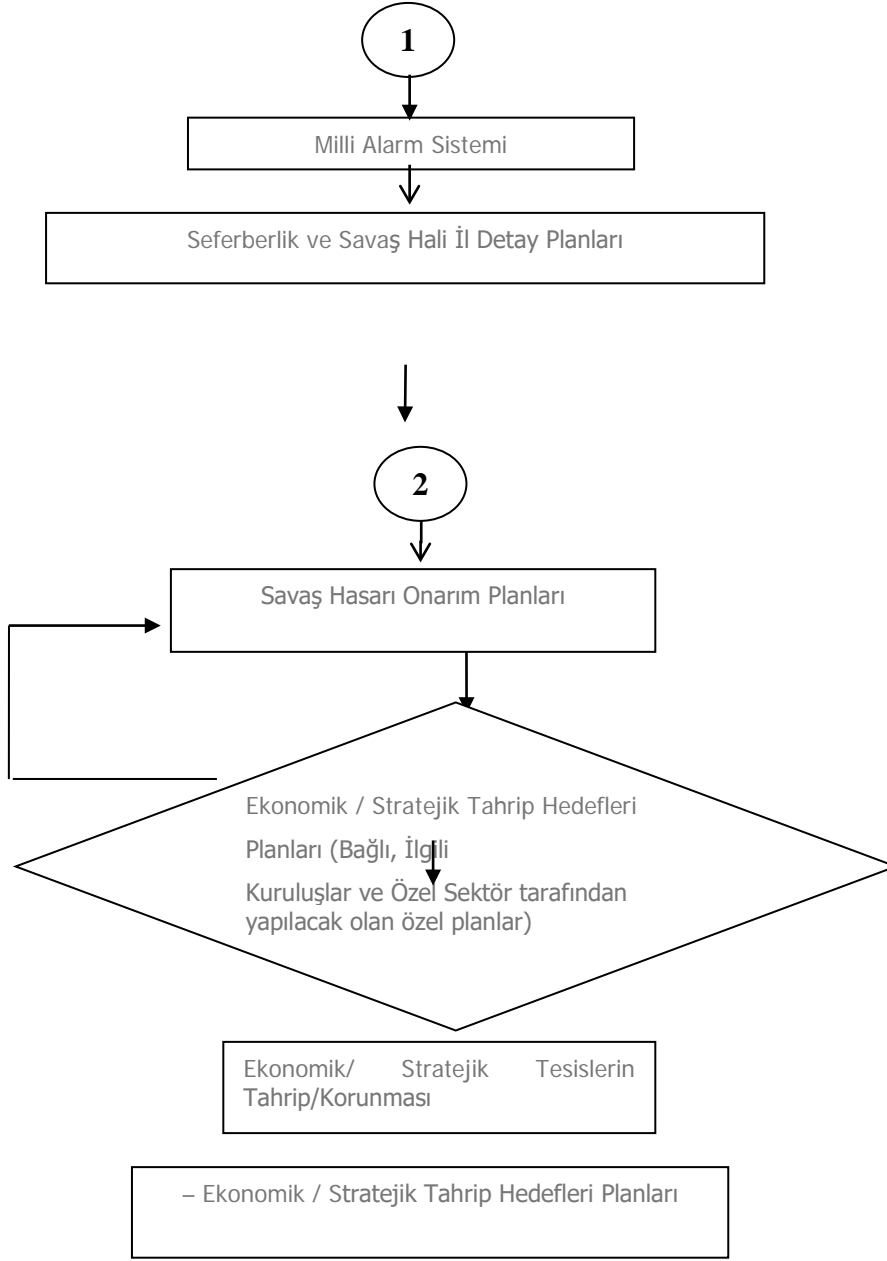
1

Milli Alarm Sistemi

Seferberlik ve Savaş Hali İl Detay Planları

2

Savaş Hasarı Onarım Planları

Ekonomik / Stratejik Tahrip Hedefleri Planları (Bağlı, İlgili Kuruluşlar ve Özel Sektör tarafından yapılacak olan özel planlar)

Ekonomik/ Stratejik Tesislerin Tahrip/Korunması

– Ekonomik / Stratejik Tahrip Hedefleri Planları